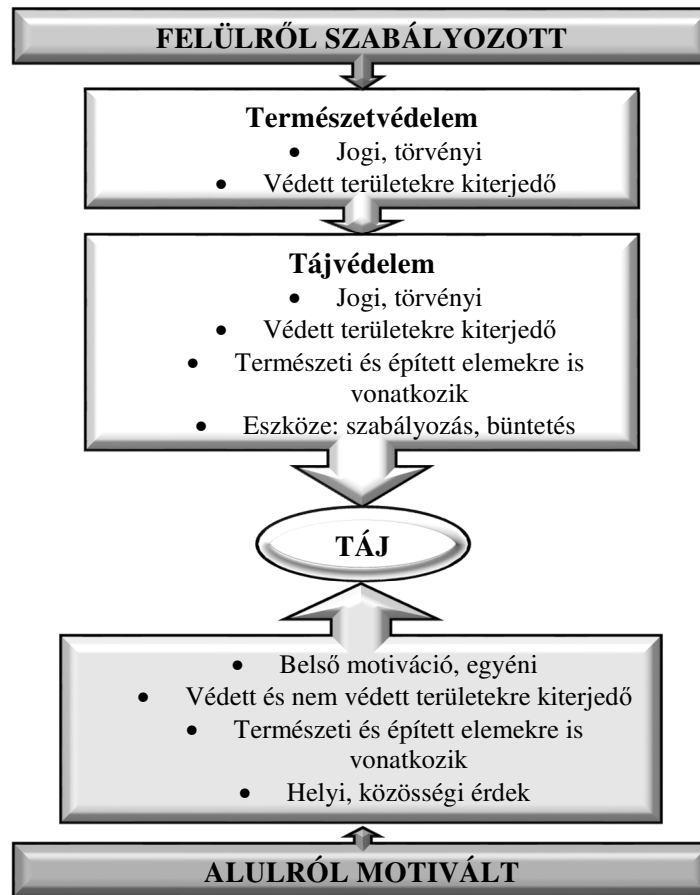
FELÜLRŐL SZABÁLYOZOTT

Természetvédelem
- Jogi, törvényi
- Védett területekre kiterjedő

Tájvédelem
- Jogi, törvényi
- Védett területekre kiterjedő
- Természeti és épített elemekre is vonatkozik
- Eszköze: szabályozás, büntetés

TÁJ

- Belső motiváció, egyéni
- Védett és nem védett területekre kiterjedő
- Természeti és épített elemekre is vonatkozik
- Helyi, közösségi érdek

ALULRÓL MOTIVÁLT